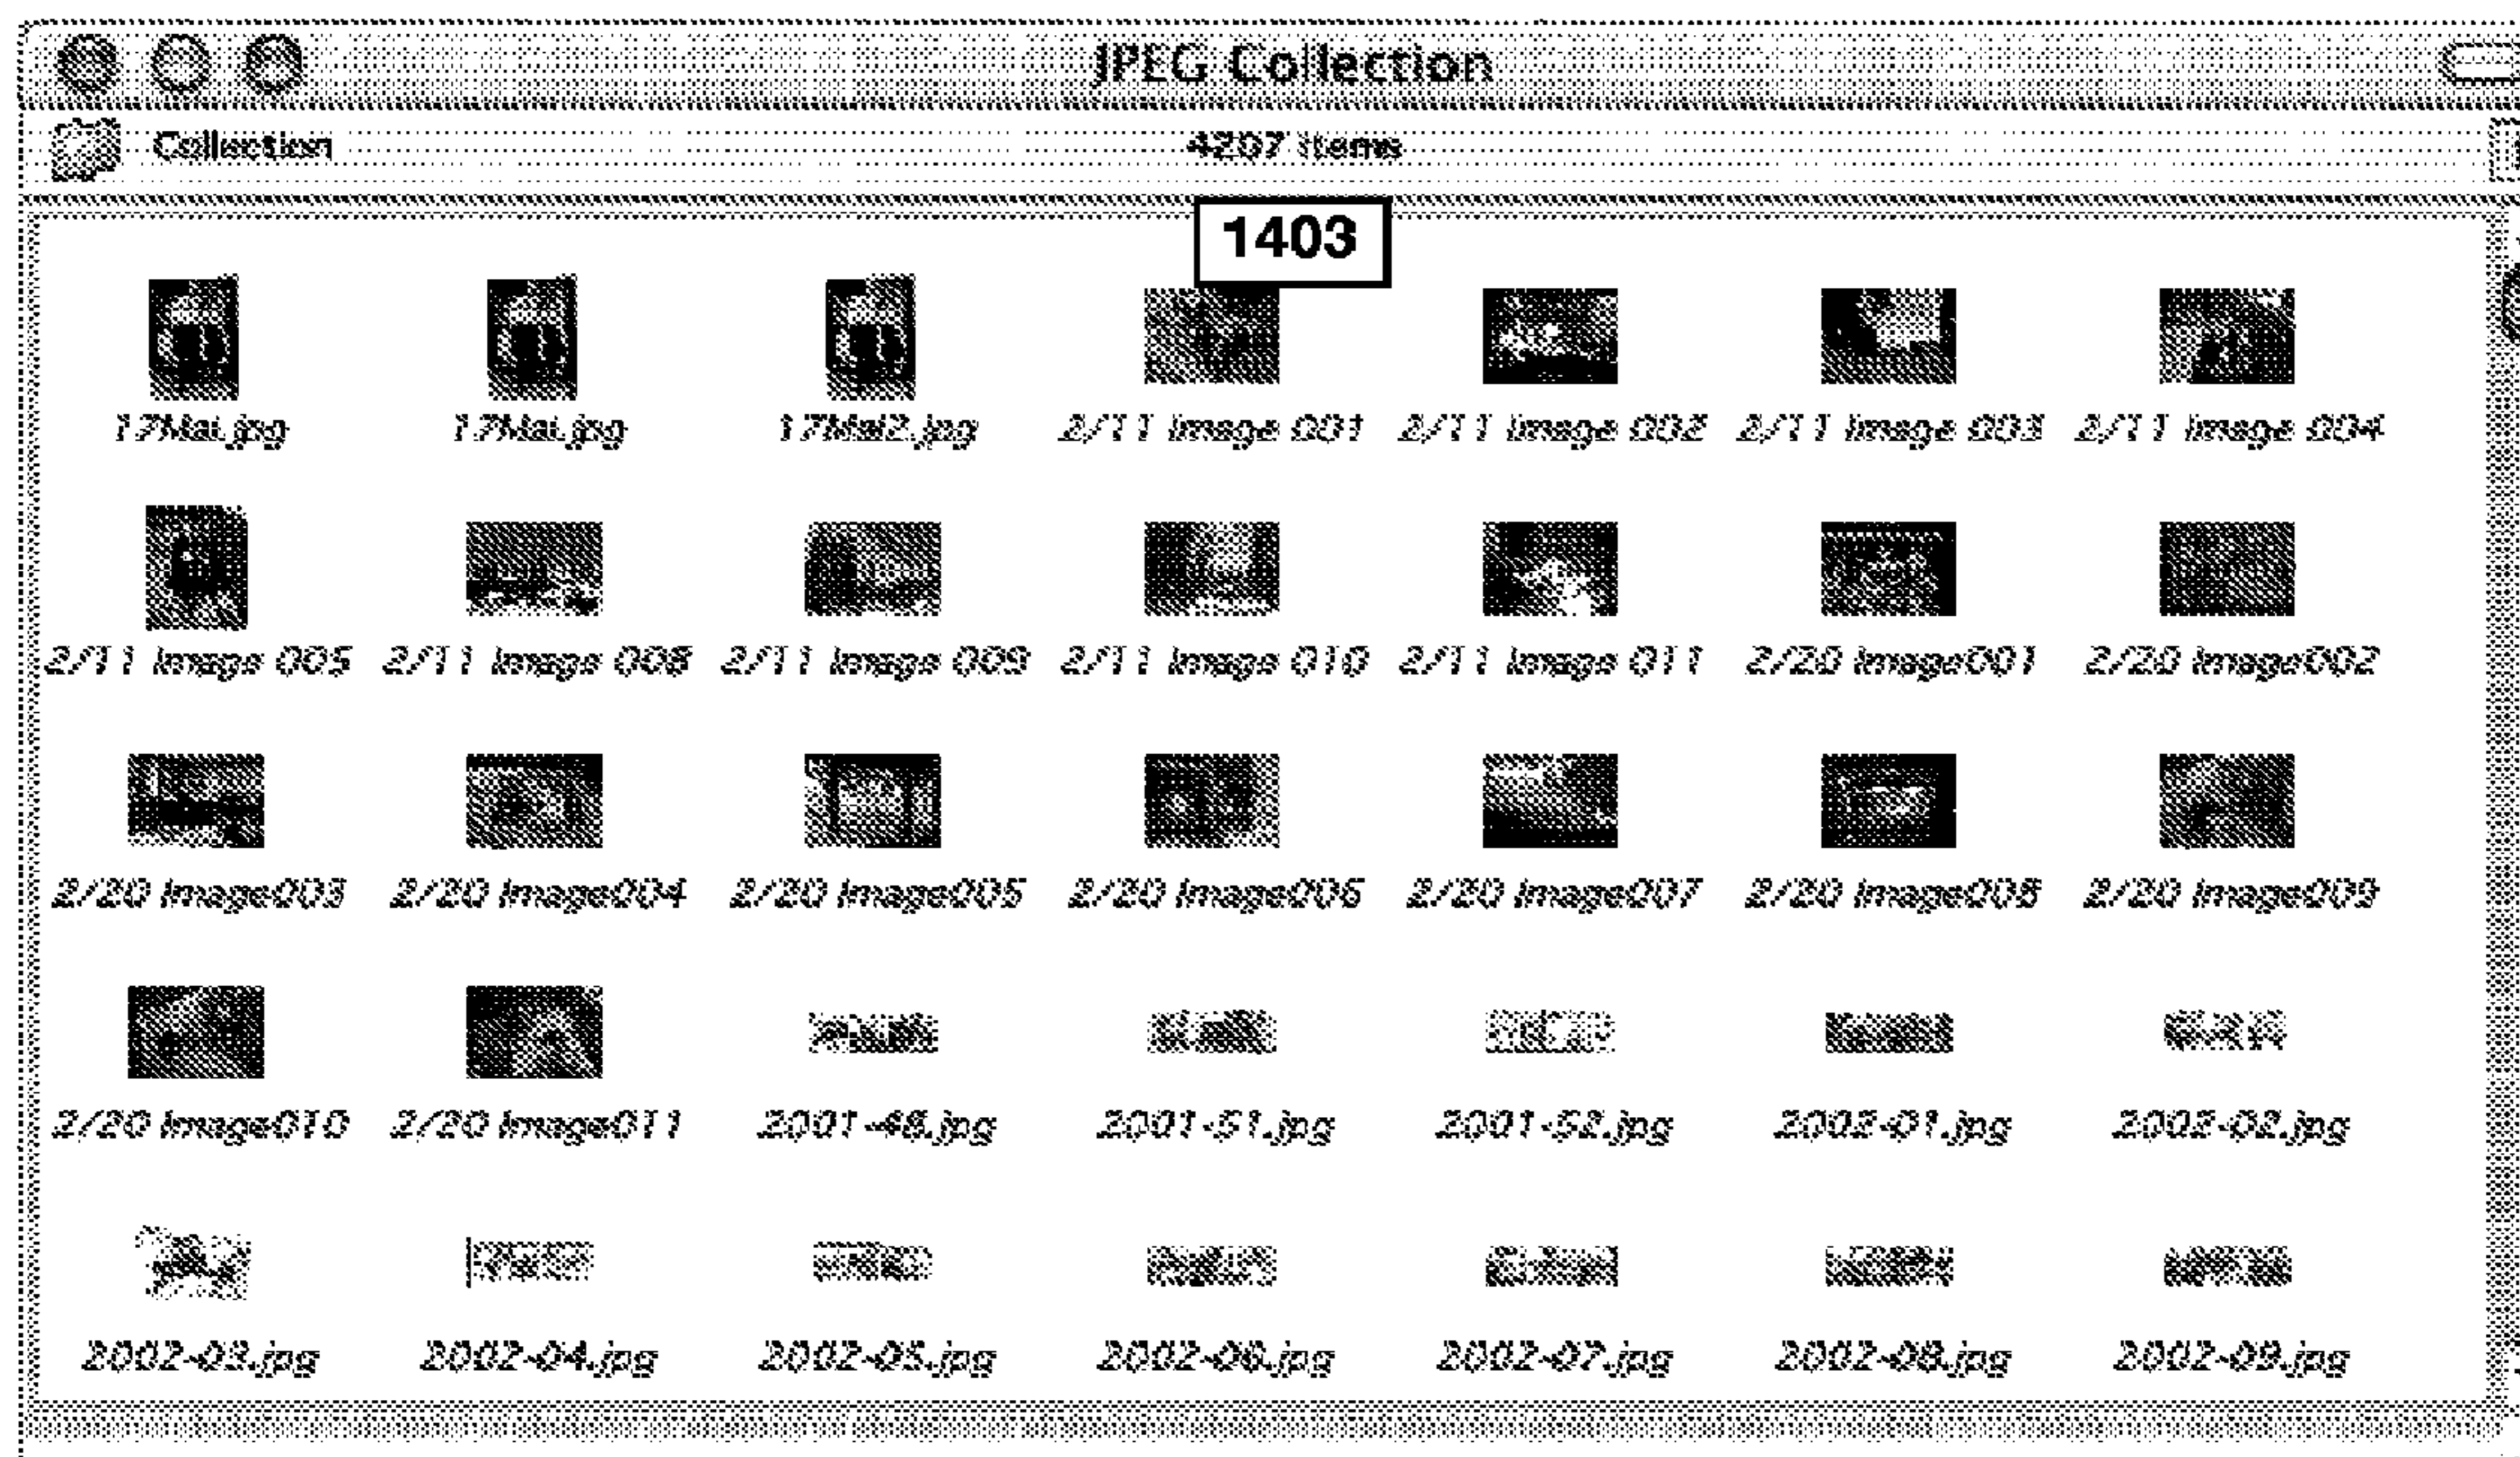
JPEG Collection

Collection

4207 items

1403

17Mai.jpg 17Mai.jpg 17Mai2.jpg 2/11 image 001 2/11 image 002 2/11 image 003 2/11 image 004

2/11 image 005 2/11 image 008 2/11 image 009 2/11 image 010 2/11 image 011 2/20 image001 2/20 image002

2/20 image003 2/20 image004 2/20 image005 2/20 image006 2/20 image007 2/20 image008 2/20 image009

2/20 image010 2/20 image011 2001-48.jpg 2001-51.jpg 2001-52.jpg 2002-01.jpg 2002-02.jpg

2002-03.jpg 2002-04.jpg 2002-05.jpg 2002-06.jpg 2002-07.jpg 2002-08.jpg 2002-09.jpg